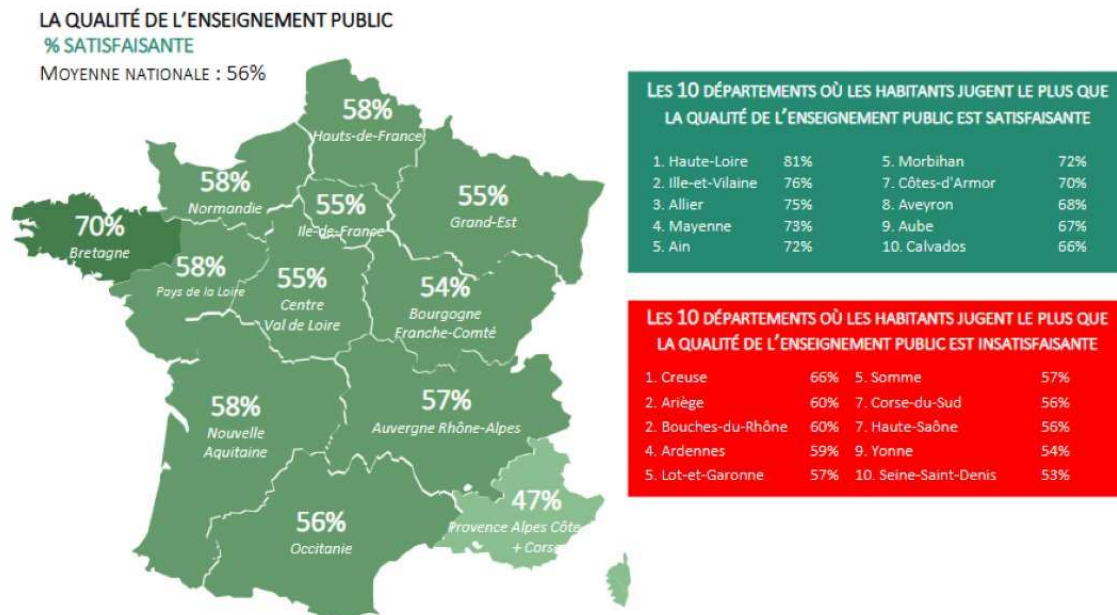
LA QUALITÉ DE L'ENSEIGNEMENT PUBLIC
% SATISFAISANTE
MOYENNE NATIONALE : 56%

58%
Hauts-de-France

58%
Normandie

55%
Ile-de-France

55%
Grand-Est

70%
Bretagne

58%
Pays de la Loire

55%
Centre Val de Loire

54%
Bourgogne Franche-Comté

58%
Nouvelle Aquitaine

57%
Auvergne Rhône-Alpes

47%
Provence Alpes Côte + Corse

56%
Occitanie

LES 10 DÉPARTEMENTS OÙ LES HABITANTS JUGENT LE PLUS QUE LA QUALITÉ DE L'ENSEIGNEMENT PUBLIC EST SATISFAISANTE

| | | | |
|---|---|---|---|
| 1. Haute-Loire | 81% | 5. Morbihan | 72% |
| 2. Ille-et-Vilaine | 76% | 7. Côtes-d'Armor | 70% |
| 3. Allier | 75% | 8. Aveyron | 68% |
| 4. Mayenne | 73% | 9. Aube | 67% |
| 5. Ain | 72% | 10. Calvados | 66% |

LES 10 DÉPARTEMENTS OÙ LES HABITANTS JUGENT LE PLUS QUE LA QUALITÉ DE L'ENSEIGNEMENT PUBLIC EST INSATISFAISANTE

| | | | |
|---|---|---|---|
| 1. Creuse | 66% | 5. Somme | 57% |
| 2. Ariège | 60% | 7. Corse-du-Sud | 56% |
| 2. Bouches-du-Rhône | 60% | 7. Haute-Saône | 56% |
| 4. Ardennes | 59% | 9. Yonne | 54% |
| 5. Lot-et-Garonne | 57% | 10. Seine-Saint-Denis | 53% |